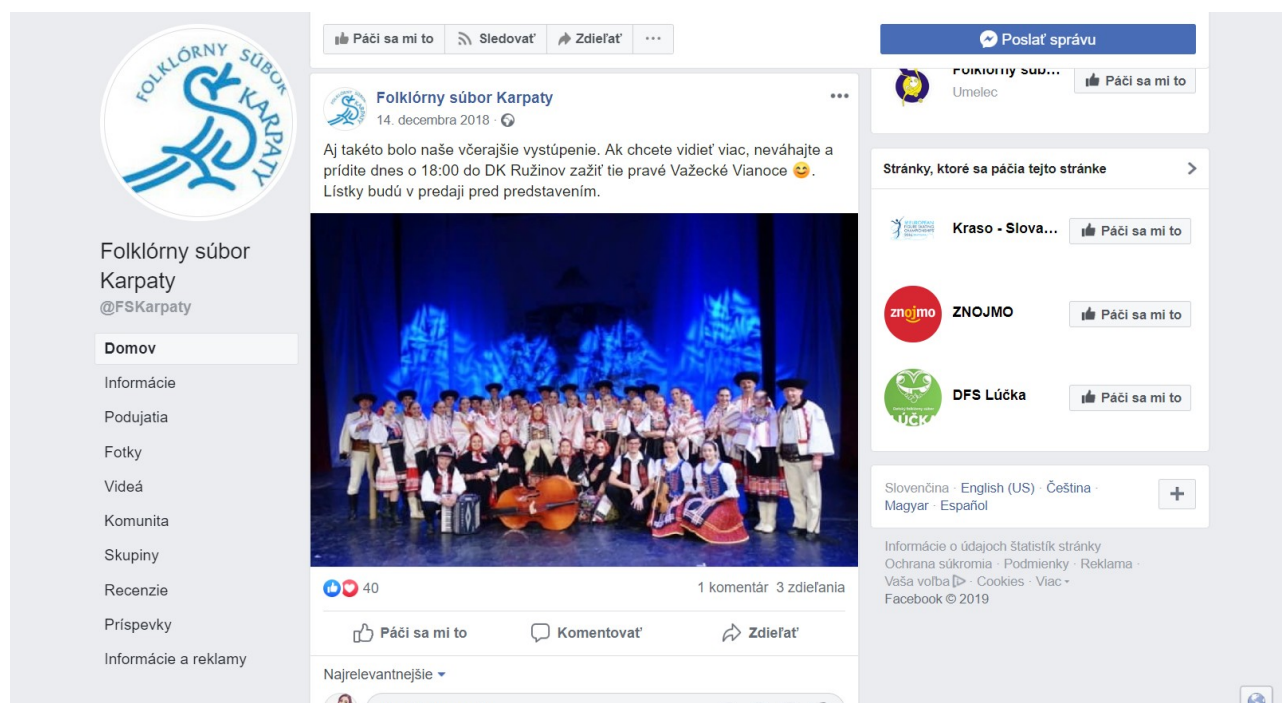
FOLKLÓRNY SÚBOR KARPATY

Folklórny súbor Karpaty
@FSKarpaty

Domov
Informácie
Podujatia
Fotky
Videá
Komunita
Skupiny
Recenzie
Príspevky
Informácie a reklamy

Páči sa mi to
Sledovať
Zdieľať
···

Folklórny súbor Karpaty
14. decembra 2018 ·

Aj takéto bolo naše včerajšie vystúpenie. Ak chcete vidieť viac, neváhajte a príďte dnes o 18:00 do DK Ružinov zažiť tie pravé Važecké Vianoce 😊. Lístky budú v predaji pred predstavením.

40
1 komentár 3 zdieľania

Páči sa mi to
Komentovať
Zdieľať

Najrelevantnejšie

Poslať správu

Folklórny súb...
Umelec
Páči sa mi to

Stránky, ktoré sa páčia tejto stránke

Kraso - Slova...
Páči sa mi to

znojmo
ZNOJMO
Páči sa mi to

LÚČKA
DFS Lúčka
Páči sa mi to

Slovenčina · English (US) · Čeština · Magyar · Español

Informácie o údajoch štatistík stránky
Ochrana súkromia · Podmienky · Reklama · Vaša voľba · Cookies · Viac
Facebook © 2019